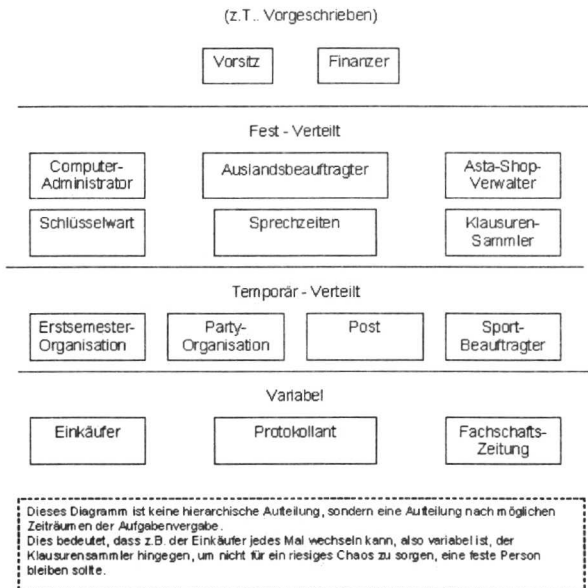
(z.T.. Vorgeschrieben)

Vorsitz

Finanzer

Fest - Verteilt

Computer-Administrator

Auslandsbeauftragter

Asta-Shop-Verwalter

Schlüsselwart

Sprechzeiten

Klausuren-Sammler

Temporär - Verteilt

Erstsemester-Organisation

Party-Organisation

Post

Sport-Beauftragter

Variabel

Einkäufer

Protokollant

Fachschafts-Zeitung

Dieses Diagramm ist keine hierarchische Aufteilung, sondern eine Aufteilung nach möglichen Zeiträumen der Aufgabenvergabe.
Dies bedeutet, dass z.B. der Einkäufer jedes Mal wechseln kann, also variabel ist, der Klausurensammler hingegen, um nicht für ein riesiges Chaos zu sorgen, eine feste Person bleiben sollte.